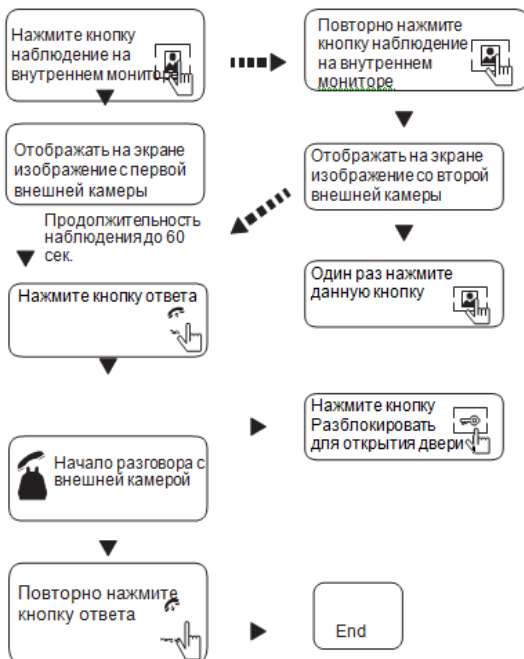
Нажмите кнопку наблюдение на внутреннем мониторе

Повторно нажмите кнопку наблюдение на внутреннем мониторе

Отображать на экране изображение с первой внешней камеры

Отображать на экране изображение со второй внешней камеры

Продолжительность наблюдения до 60 сек.

Один раз нажмите данную кнопку

Нажмите кнопку ответа

Нажмите кнопку Разблокировать для открытия двери

Начало разговора с внешней камерой

Повторно нажмите кнопку ответа

End